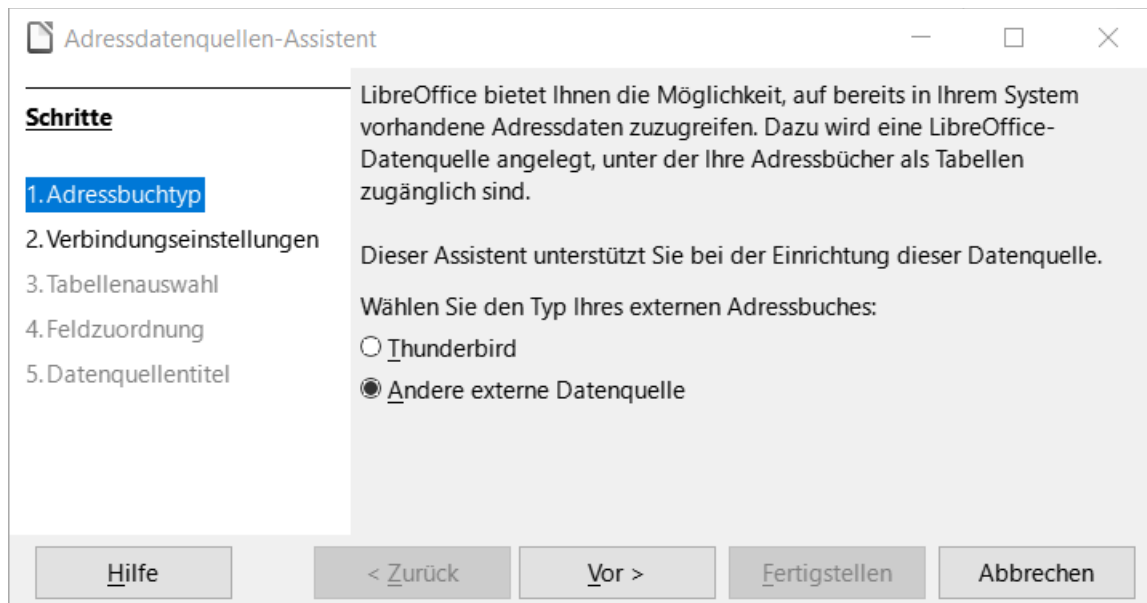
Adressdatenquellen-Assistent

Schritte

1. Adressbuchtyp
2. Verbindungseinstellungen
3. Tabellenauswahl
4. Feldzuordnung
5. Datenquellentitel

LibreOffice bietet Ihnen die Möglichkeit, auf bereits in Ihrem System vorhandene Adressdaten zuzugreifen. Dazu wird eine LibreOffice-Datenquelle angelegt, unter der Ihre Adressbücher als Tabellen zugänglich sind.

Dieser Assistent unterstützt Sie bei der Einrichtung dieser Datenquelle.

Wählen Sie den Typ Ihres externen Adressbuches:

Thunderbird

Andere externe Datenquelle

Hilfe

< Zurück

Vor >

Fertigstellen

Abbrechen